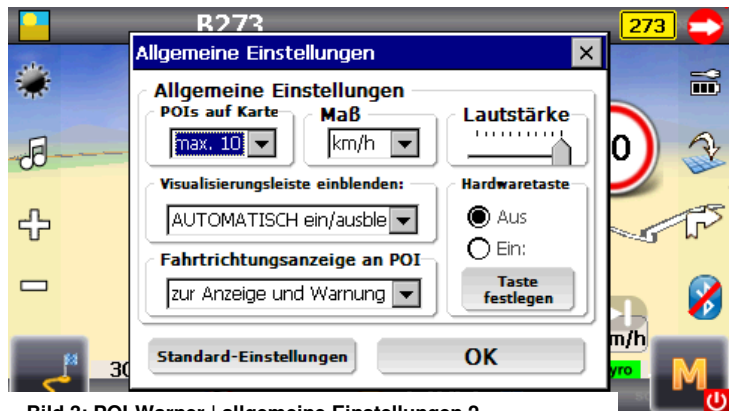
B273

273

Allgemeine Einstellungen

Allgemeine Einstellungen

POIs auf Karte

max. 10

Maß

km/h

Lautstärke

Visualisierungsleiste einblenden:

AUTOMATISCH ein/ausble

Hardwaretaste

Aus

Ein:

Fahrtrichtungsanzeige an POI

zur Anzeige und Warnung

Taste festlegen

Standard-Einstellungen

OK

0

m/h

yro

30

M

Bild 3: POI Warner | allgemeine Einstellungen 2